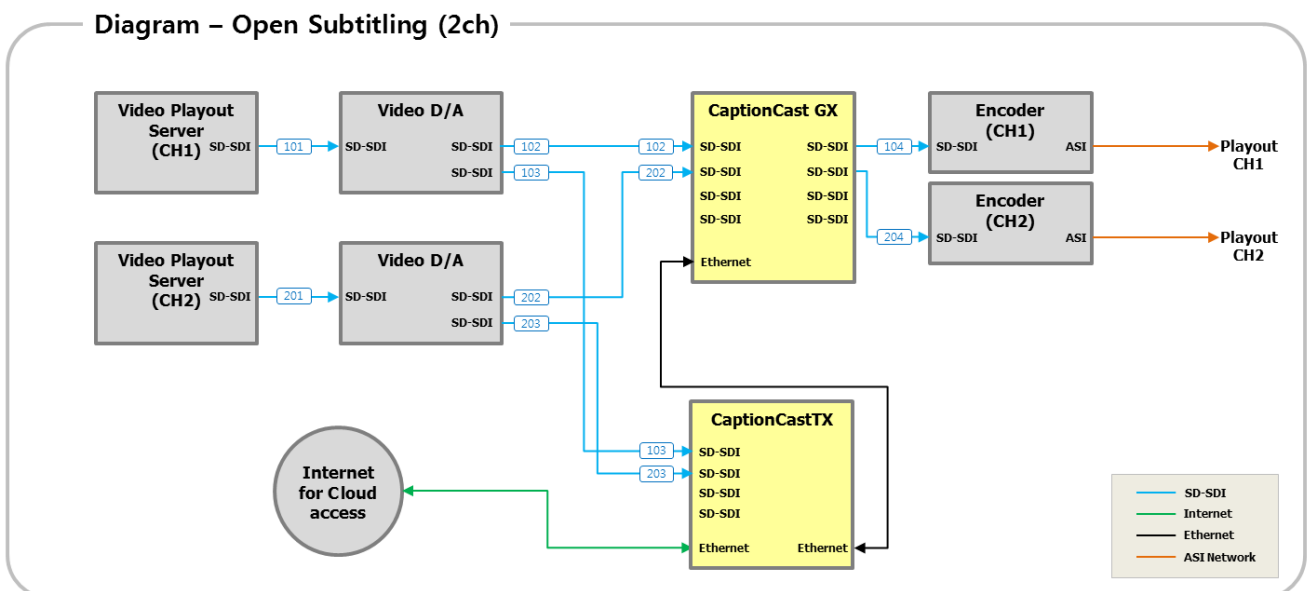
Diagram – Open Subtitling (2ch)

Video Playout Server (CH1) SD-SDI

101

Video D/A
SD-SDI
SD-SDI
SD-SDI

102
103

Video Playout Server (CH2) SD-SDI

201

Video D/A
SD-SDI
SD-SDI
SD-SDI

202
203

102
202

CaptionCast GX
SD-SDI
SD-SDI
SD-SDI
SD-SDI
SD-SDI
SD-SDI
SD-SDI
SD-SDI
Ethernet

104
204

Encoder (CH1)
SD-SDI
ASI

Playout CH1

Encoder (CH2)
SD-SDI
ASI

Playout CH2

103
203

CaptionCastTX
SD-SDI
SD-SDI
SD-SDI
SD-SDI
Ethernet
Ethernet

Internet for Cloud access

SD-SDI
Internet
Ethernet
ASI Network